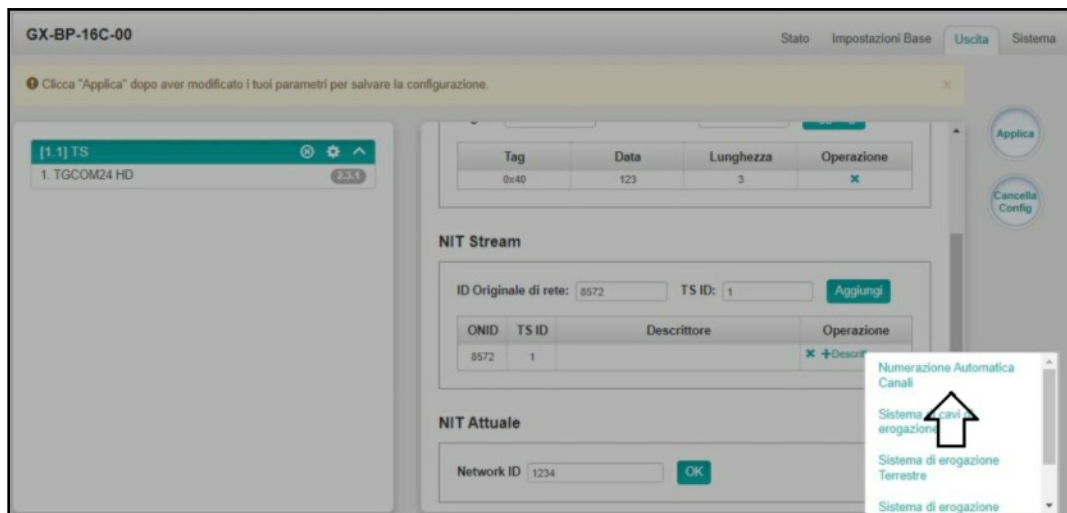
GX-BP-16C-00

Stato Impostazioni Base Uscita Sistema

Clicca "Applica" dopo aver modificato i tuoi parametri per salvare la configurazione.

×

Applica

Cancella Config

[1.1] TS
1. TGCOM24 HD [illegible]

| Tag | Data | Lunghezza | Operazione |
|---|---|---|---|
| 0x40 | 123 | 3 | × |

NIT Stream

ID Originale di rete: 8572 TS ID: 1 Aggiungi

| ONID | TS ID | Descrittore | Operazione |
|---|---|---|---|
| 8572 | 1 | | × +Descri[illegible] |

Numerazione Automatica Canali

Sistema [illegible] cavi erogazione

Sistema di erogazione Terrestre

Sistema di erogazione

NIT Attuale

Network ID 1234 OK